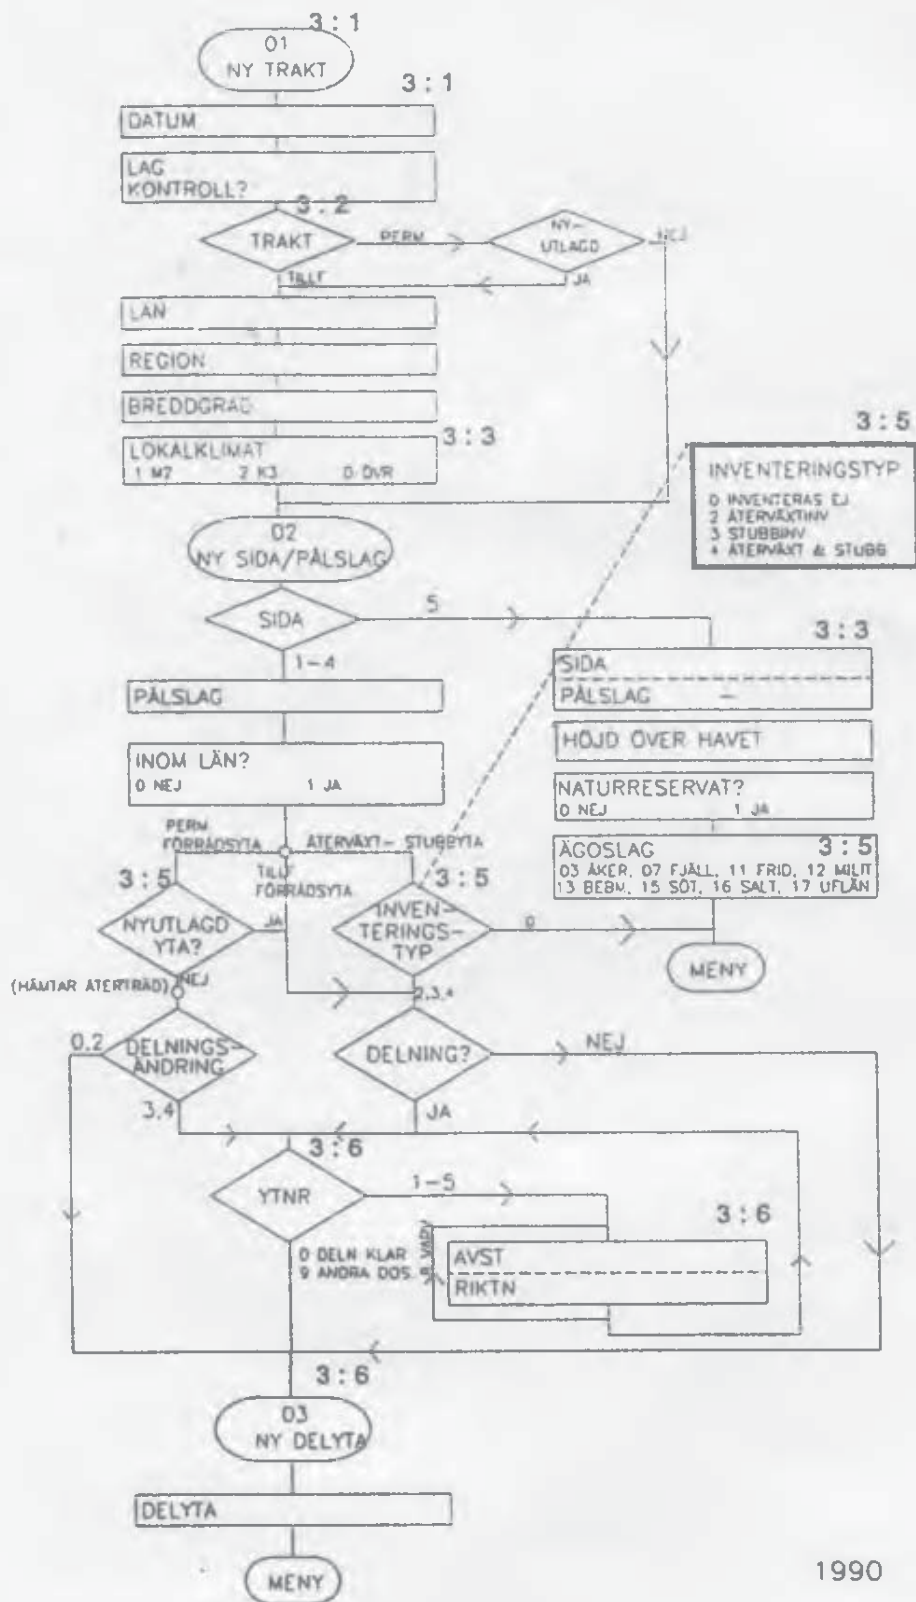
3 : 1
01
NY TRAKT
3 : 1
DATUM
LAG
KONTROLL?
3 : 2
TRAKT
PERM
NY-
UTLAGD
NEJ
JA
TILLF
LÄN
REGION
BREDDGRAD
LOKALKLIMAT
1 M2 2 K3 0 ÖVR
3 : 3
3 : 5
INVENTERINGSTYP
0 INVENTERAS EJ
2 ÅTERVÄXTINV
3 STUBBINV
4 ÅTERVÄXT & STUBB
02
NY SIDA/PÅLSLAG
SIDA
5
1-4
3 : 3
SIDA
PÅLSLAG
PÅLSLAG
HÖJD ÖVER HAVET
INOM LÄN?
0 NEJ 1 JA
NATURRESERVAT?
0 NEJ 1 JA
PERM FÖRRÅDSYTA
ÅTERVÄXT- STUBBYTA
TILLF FÖRRÅDSYTA
ÄGOSLAG
03 ÅKER, 07 FJÄLL, 11 FRID, 12 MILIT
13 BEBM, 15 SÖT, 16 SALT, 17 UFLÄN
3 : 5
3 : 5
3 : 5
NYUTLAGD YTA?
JA
INVEN-TERINGS-TYP
0
MENY
(HÄMTAR ÅTERTRÄD)
NEJ
2,3,4
0,2
DELNINGS-ÄNDRING
DELNING?
NEJ
3,4
JA
3 : 6
YTNR
1-5
3 : 6
0 DELN KLAR
9 ANDRA DOS.
VADJ
AVST
RIKTN
3 : 6
03
NY DELYTA
DELYTA
MENY
1990